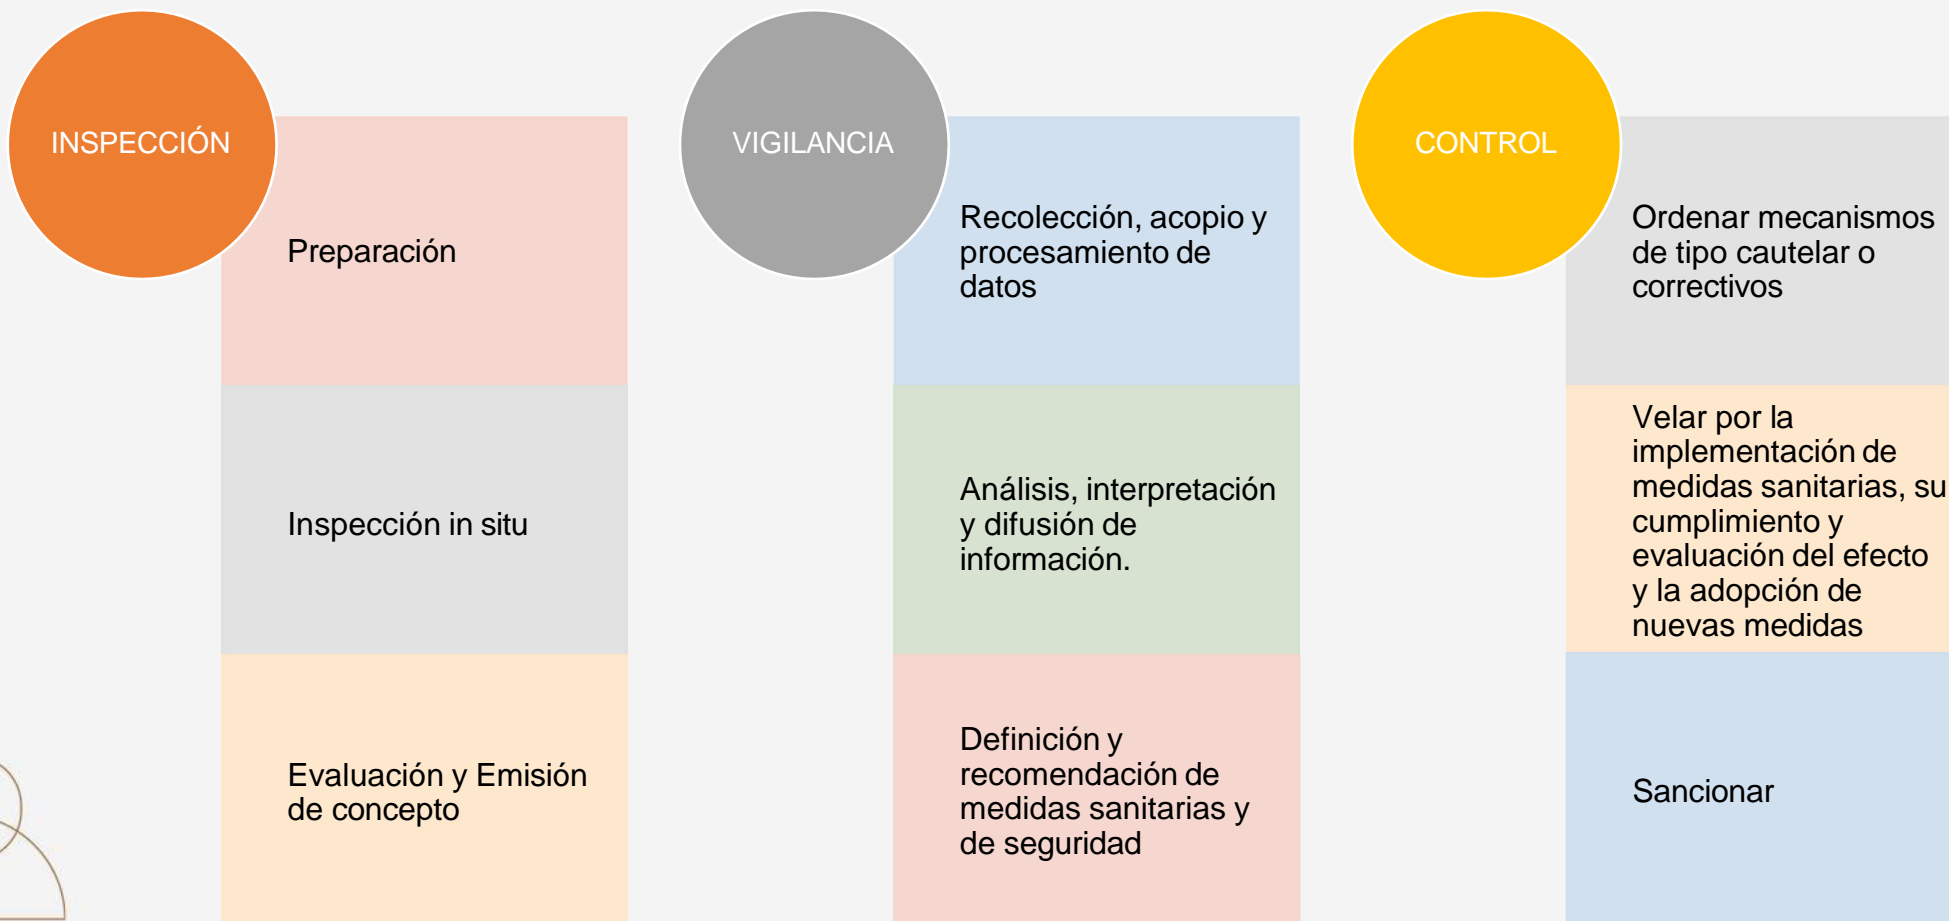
INSPECCIÓN

Preparación

Inspección in situ

Evaluación y Emisión de concepto

VIGILANCIA

Recolección, acopio y procesamiento de datos

Análisis, interpretación y difusión de información.

Definición y recomendación de medidas sanitarias y de seguridad

CONTROL

Ordenar mecanismos de tipo cautelar o correctivos

Velar por la implementación de medidas sanitarias, su cumplimiento y evaluación del efecto y la adopción de nuevas medidas

Sancionar